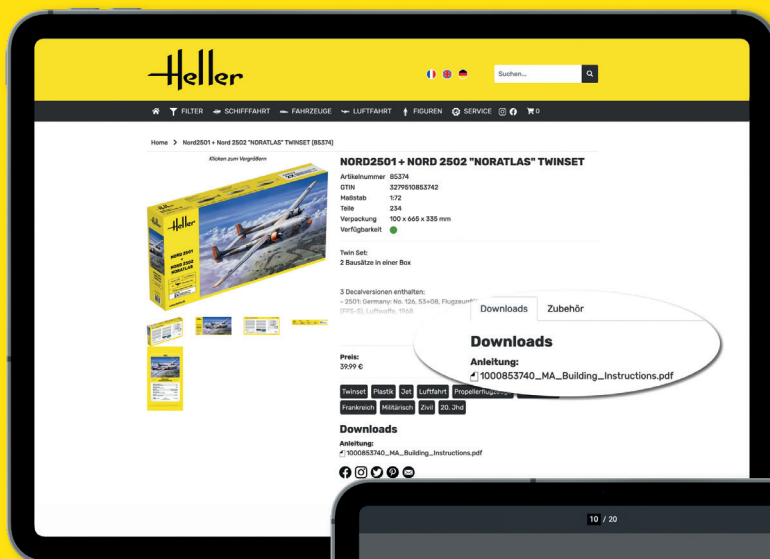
Heller

Suchen...

FILTER SCHIFFFAHRT FAHRZEUGE LUFTFAHRT FIGUREN SERVICE 0

Home > Nord2501 + Nord 2502 "NORATLAS" TWINSET (85374)

Klicken zum Vergrößern

NORD2501 + NORD 2502 "NORATLAS" TWINSET

| | |
|---|---|
| Artikelnummer | 85374 |
| GTIN | 3279510853742 |
| Maßstab | 1:72 |
| Teile | 234 |
| Verpackung | 100 x 665 x 335 mm |
| Verfügbarkeit | |

Twin Set:
2 Bausätze in einer Box

3 Decalversionen enthalten:
- 2501: Germany: No. 126, 53+08, Flugzeu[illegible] (FFS-S), Luftwaffe, 1968

Downloads Zubehör

Downloads
Anleitung:
1000853740_MA_Building_Instructions.pdf

Preis:
39,99 €

Twinset Plastik Jet Luftfahrt Propellerflug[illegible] Frankreich Militärisch Zivil 20. Jhd

Downloads
Anleitung:
1000853740_MA_Building_Instructions.pdf

10 / 20